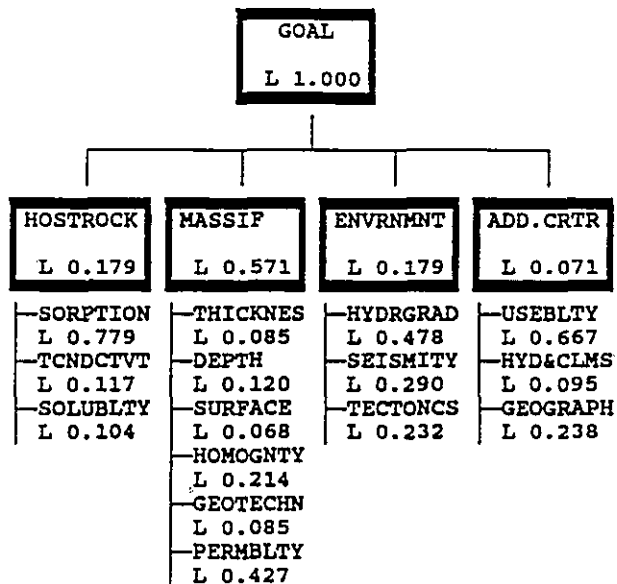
GOAL
L 1.000

HOSTROCK
L 0.179

—SORPTION
L 0.779
—TCNDCTVT
L 0.117
—SOLUBLTY
L 0.104

MASSIF
L 0.571

—THICKNES
L 0.085
—DEPTH
L 0.120
—SURFACE
L 0.068
—HOMOGNTY
L 0.214
—GEOTECHN
L 0.085
—PERMBLTY
L 0.427

ENVRNMNT
L 0.179

—HYDRGRAD
L 0.478
—SEISMITY
L 0.290
—TECTONCS
L 0.232

ADD.CRTR
L 0.071

—USEBLTY
L 0.667
—HYD&CLMS
L 0.095
—GEOGRAPH
L 0.238